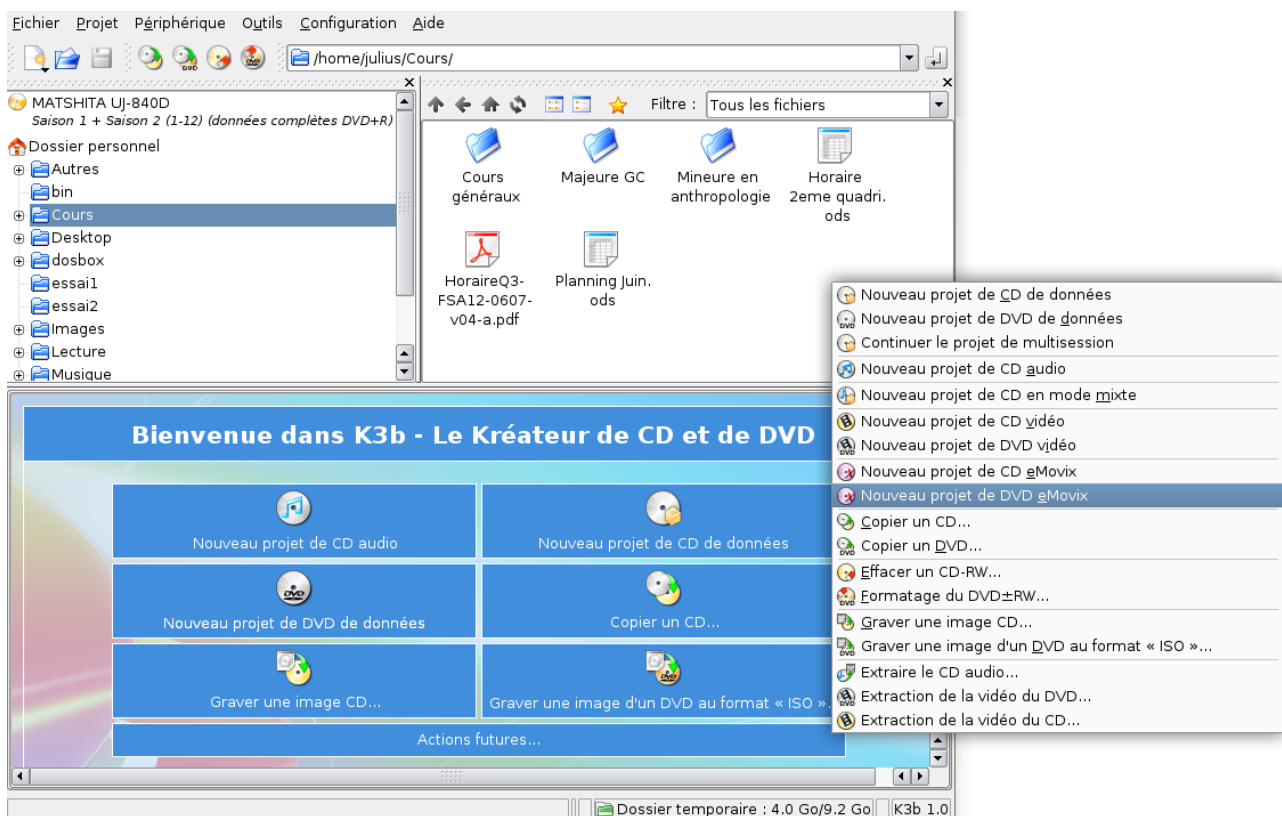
Fichier Projet Périphérique Outils Configuration Aide

/home/julius/Cours/

MATSHITA UJ-840D
Saison 1 + Saison 2 (1-12) (données complètes DVD+R)
Dossier personnel
Autres
bin
Cours
Desktop
dosbox
essai1
essai2
Images
Lecture
Musique

Filtre : Tous les fichiers

Cours généraux
Majeure GC
Mineure en anthropologie
Horaire 2eme quadri. ods
HoraireQ3-FSA12-0607-v04-a.pdf
Planning Juin. ods

Nouveau projet de CD de données
Nouveau projet de DVD de données
Continuer le projet de multisession
Nouveau projet de CD audio
Nouveau projet de CD en mode mixte
Nouveau projet de CD vidéo
Nouveau projet de DVD vidéo
Nouveau projet de CD eMovix
Nouveau projet de DVD eMovix
Copier un CD...
Copier un DVD...
Effacer un CD-RW...
Formatage du DVD±RW...
Graver une image CD...
Graver une image d'un DVD au format « ISO »...
Extraire le CD audio...
Extraction de la vidéo du DVD...
Extraction de la vidéo du CD...

Bienvenue dans K3b - Le Kréateur de CD et de DVD

Nouveau projet de CD audio
Nouveau projet de CD de données
Nouveau projet de DVD de données
Copier un CD...
Graver une image CD...
Graver une image d'un DVD au format « ISO »...
Actions futures...

Dossier temporaire : 4.0 Go/9.2 Go
K3b 1.0